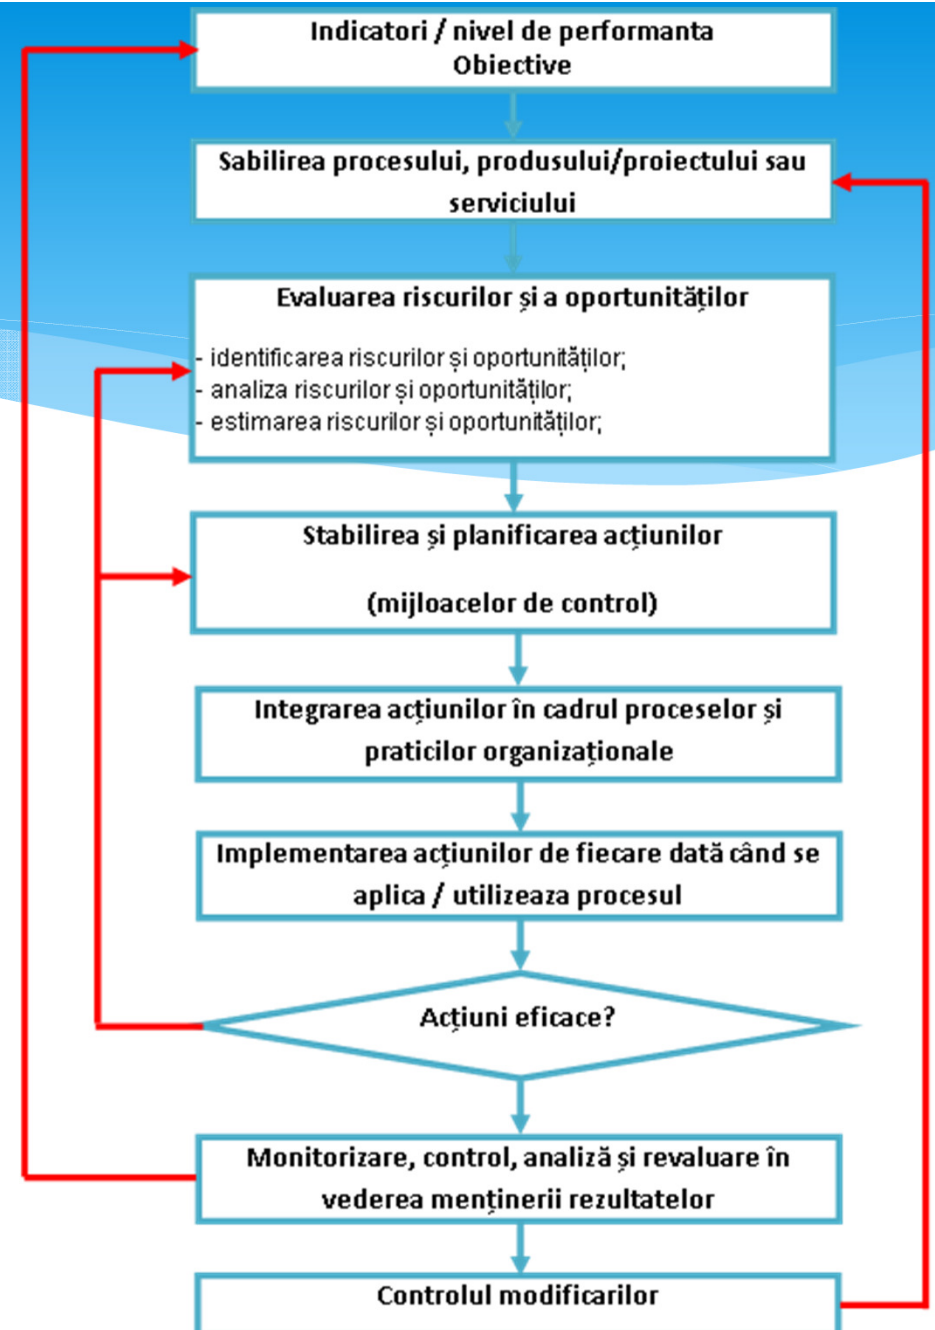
Indicatori / nivel de performanta
Obiective

Sabilirea procesului, produsului/proiectului sau serviciului

Evaluarea riscurilor și a oportunităților

- identificarea riscurilor și oportunităților;
- analiza riscurilor și oportunităților;
- estimarea riscurilor și oportunităților;

Stabilirea și planificarea acțiunilor

(mijloacelor de control)

Integrarea acțiunilor în cadrul proceselor și praticilor organizaționale

Implementarea acțiunilor de fiecare dată când se aplica / utilizeaza procesul

Acțiuni eficace?

Monitorizare, control, analiză și revaluare în vederea menținerii rezultatelor

Controlul modificarilor